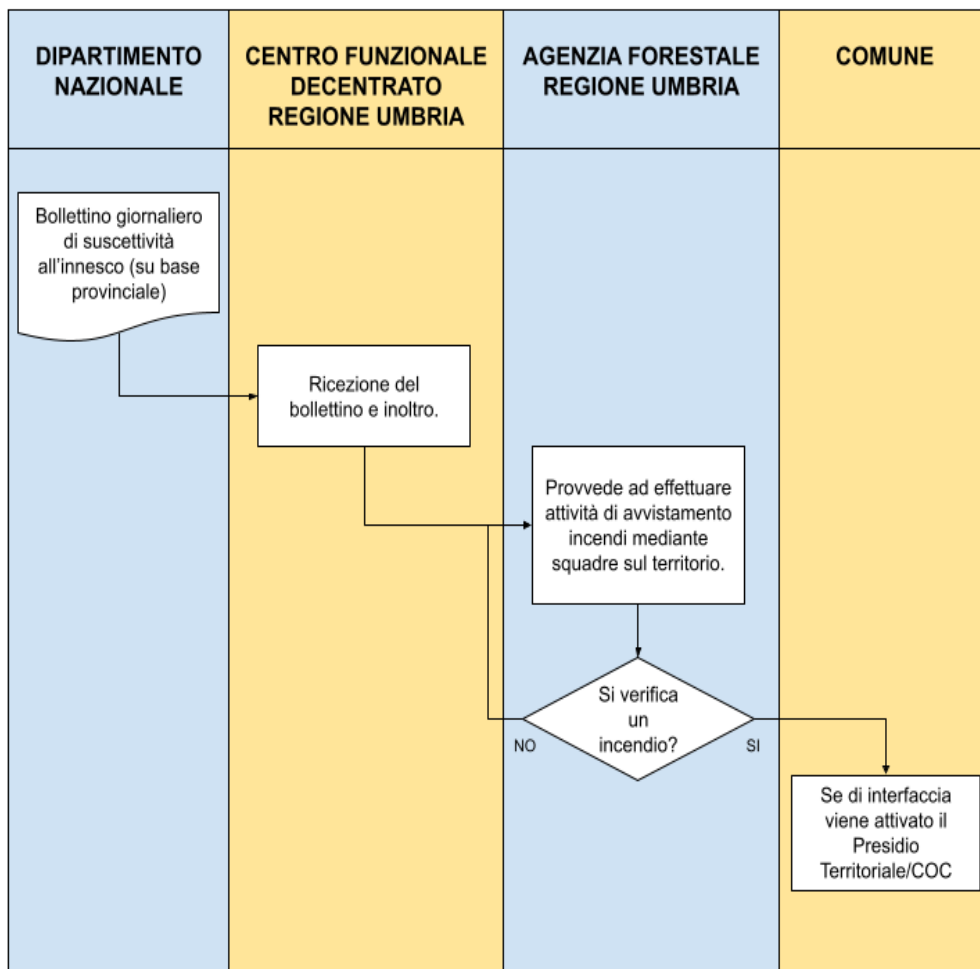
| DIPARTIMENTO NAZIONALE | CENTRO FUNZIONALE DECENTRATO REGIONE UMBRIA | AGENZIA FORESTALE REGIONE UMBRIA | COMUNE |
|---|---|---|---|

Bollettino giornaliero di suscettività all'innesco (su base provinciale)

Ricezione del bollettino e inoltro.

Provvede ad effettuare attività di avvistamento incendi mediante squadre sul territorio.

Si verifica un incendio?

NO

SI

Se di interfaccia viene attivato il Presidio Territoriale/COC